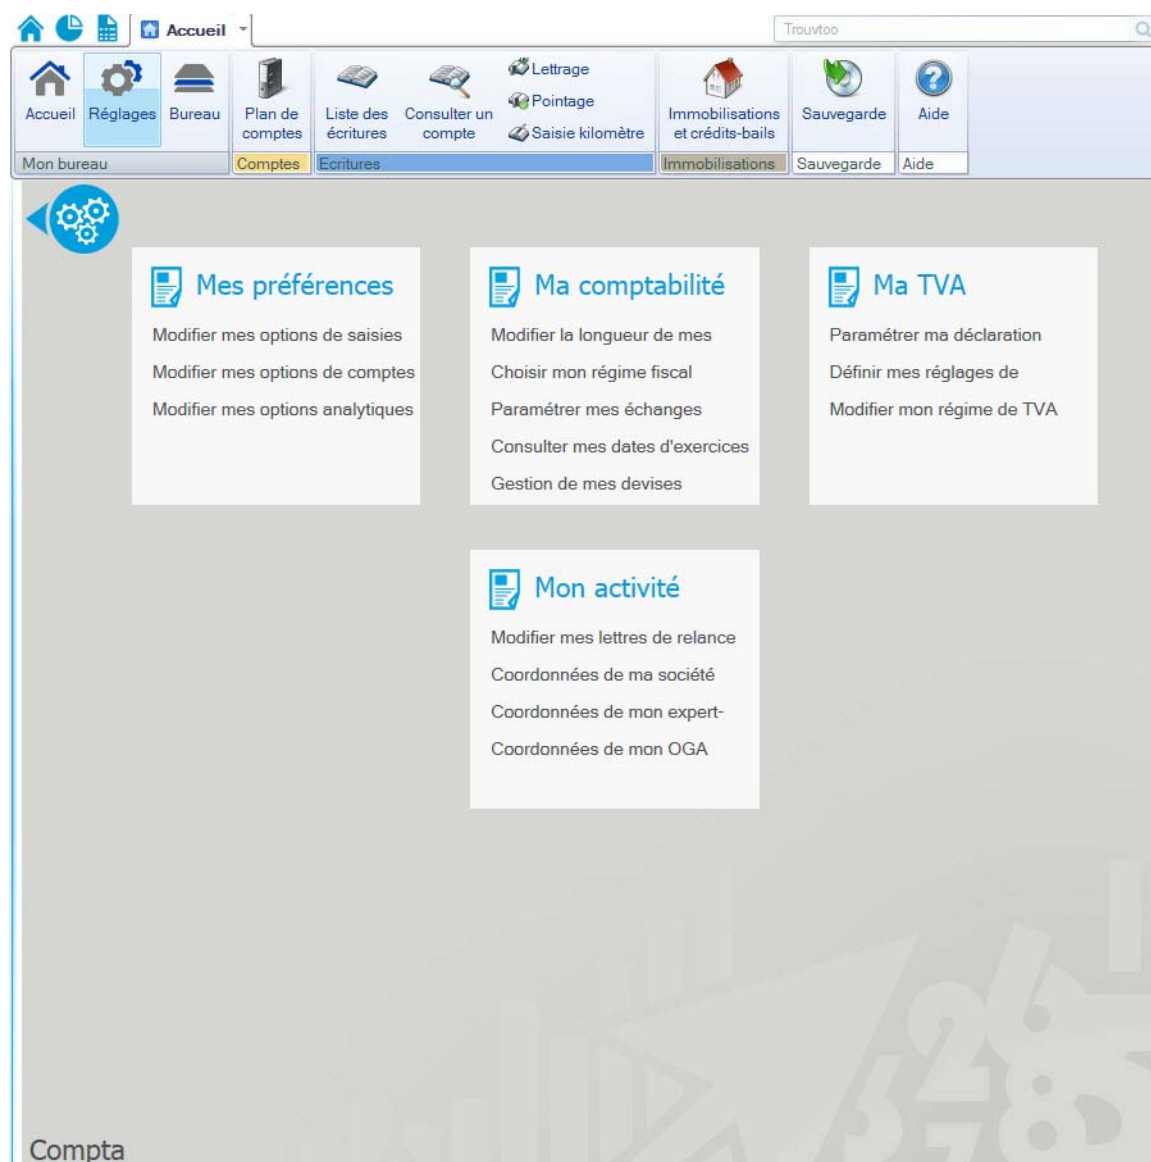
Accueil

Trouvtoo

Accueil
Réglages
Bureau
Plan de comptes
Liste des écritures
Consulter un compte
Lettrage
Pointage
Saisie kilomètre
Immobilisations et crédits-bails
Sauvegarde
Aide

Mon bureau
Comptes
Ecritures
Immobilisations
Sauvegarde
Aide

Mes préférences

Modifier mes options de saisies

Modifier mes options de comptes

Modifier mes options analytiques

Ma comptabilité

Modifier la longueur de mes

Choisir mon régime fiscal

Paramétrer mes échanges

Consulter mes dates d'exercices

Gestion de mes devises

Ma TVA

Paramétrer ma déclaration

Définir mes réglages de

Modifier mon régime de TVA

Mon activité

Modifier mes lettres de relance

Coordonnées de ma société

Coordonnées de mon expert-

Coordonnées de mon OGA

Compta